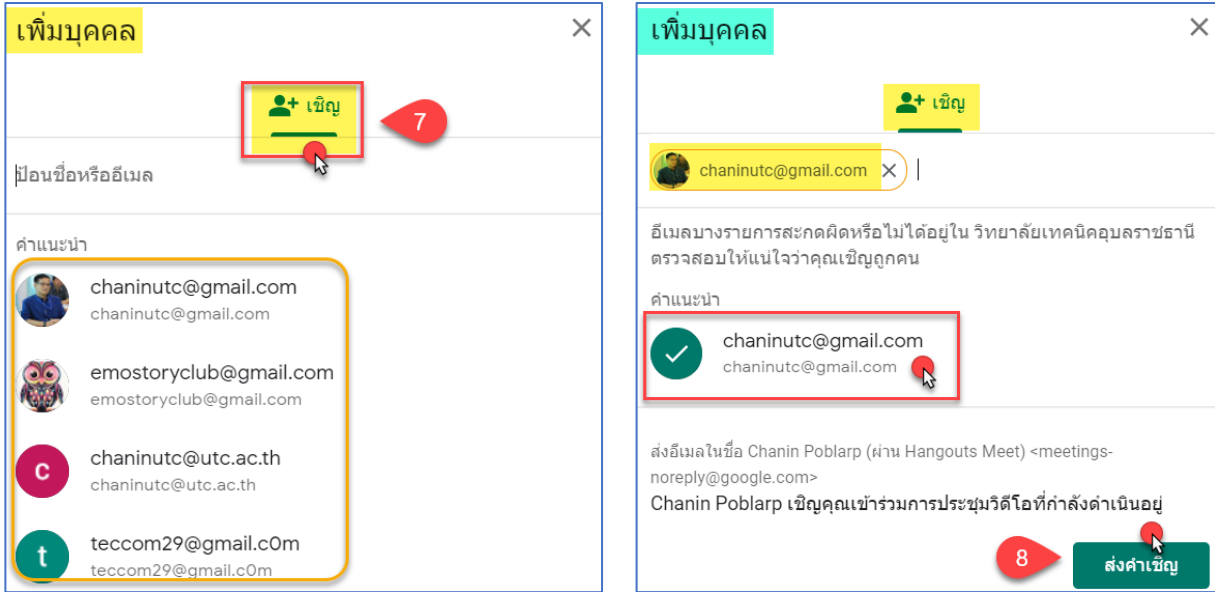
เพิ่มบุคคล

เชิญ

7

ป้อนชื่อหรืออีเมล

คำแนะนำ

chaninutc@gmail.com
chaninutc@gmail.com

emostoryclub@gmail.com
emostoryclub@gmail.com

c
chaninutc@utc.ac.th
chaninutc@utc.ac.th

t
teccom29@gmail.c0m
teccom29@gmail.c0m

เพิ่มบุคคล

เชิญ

chaninutc@gmail.com

อีเมลบางรายการสะกดผิดหรือไม่ได้อยู่ใน วิทยาลัยเทคนิคอุบลราชธานี ตรวจสอบให้แน่ใจว่าคุณเชิญถูกคน

คำแนะนำ

chaninutc@gmail.com
chaninutc@gmail.com

ส่งอีเมลในชื่อ Chanin Poblarp (ผ่าน Hangouts Meet) <meetings-noreply@google.com>
Chanin Poblarp เชิญคุณเข้าร่วมการประชุมวิดีโอที่กำลังดำเนินอยู่

8

ส่งคำเชิญ